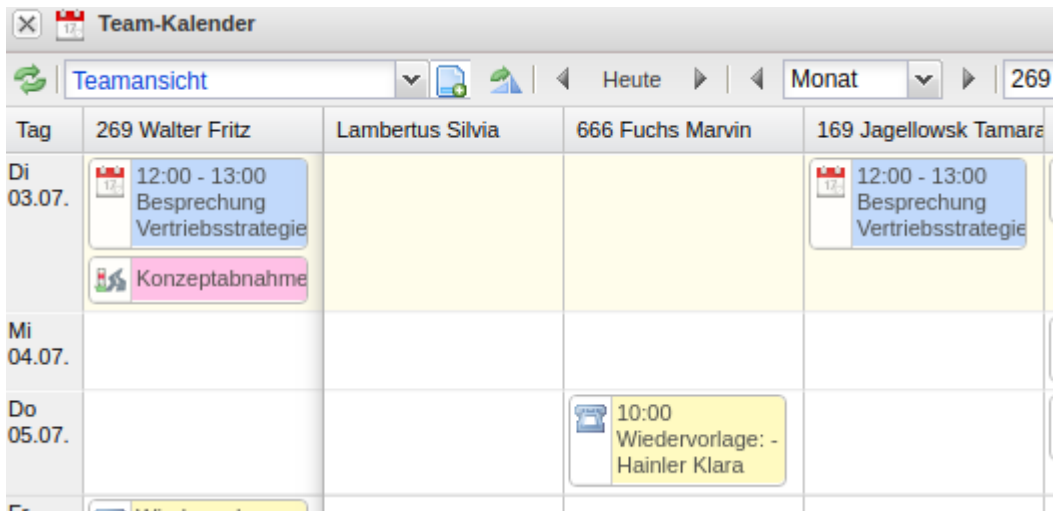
Team-Kalender

Teamansicht

Heute

Monat

269

| Tag | 269 Walter Fritz | Lambertus Silvia | 666 Fuchs Marvin | 169 Jagellowsk Tamara |
|---|---|---|---|---|
| Di 03.07. | 12:00 - 13:00 Besprechung Vertriebsstrategie Konzeptabnahme | | | 12:00 - 13:00 Besprechung Vertriebsstrategie |
| Mi 04.07. | | | | |
| Do 05.07. | | | 10:00 Wiedervorlage: - Hainler Klara | |
| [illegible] | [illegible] | | | |